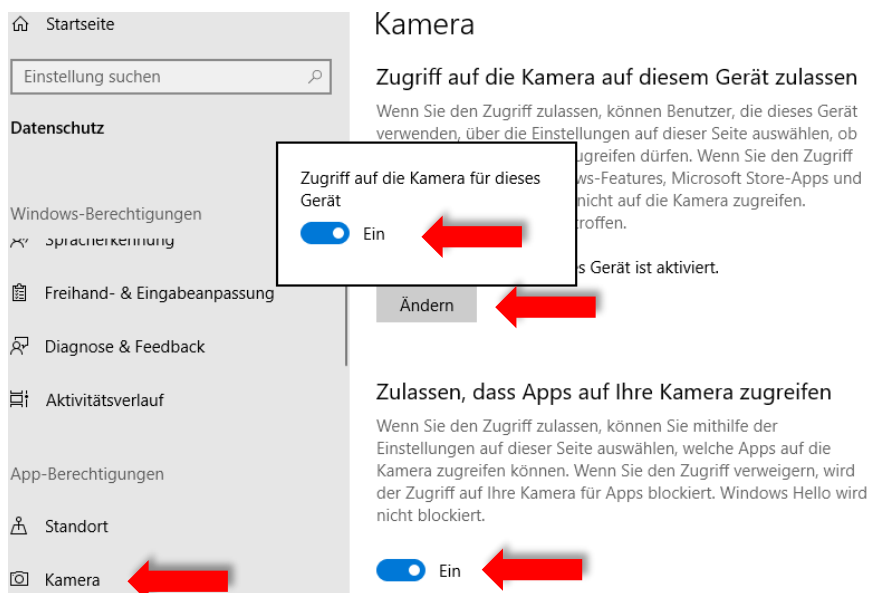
Startseite

Einstellung suchen

Datenschutz

Windows-Berechtigungen

Spracherkennung

Freihand- & Eingabeanpassung

Diagnose & Feedback

Aktivitätsverlauf

App-Berechtigungen

Standort

Kamera

Kamera

Zugriff auf die Kamera auf diesem Gerät zulassen

Wenn Sie den Zugriff zulassen, können Benutzer, die dieses Gerät verwenden, über die Einstellungen auf dieser Seite auswählen, ob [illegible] zugreifen dürfen. Wenn Sie den Zugriff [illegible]ws-Features, Microsoft Store-Apps und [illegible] nicht auf die Kamera zugreifen. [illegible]troffen.

Zugriff auf die Kamera für dieses Gerät

Ein

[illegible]s Gerät ist aktiviert.

Ändern

Zulassen, dass Apps auf Ihre Kamera zugreifen

Wenn Sie den Zugriff zulassen, können Sie mithilfe der Einstellungen auf dieser Seite auswählen, welche Apps auf die Kamera zugreifen können. Wenn Sie den Zugriff verweigern, wird der Zugriff auf Ihre Kamera für Apps blockiert. Windows Hello wird nicht blockiert.

Ein